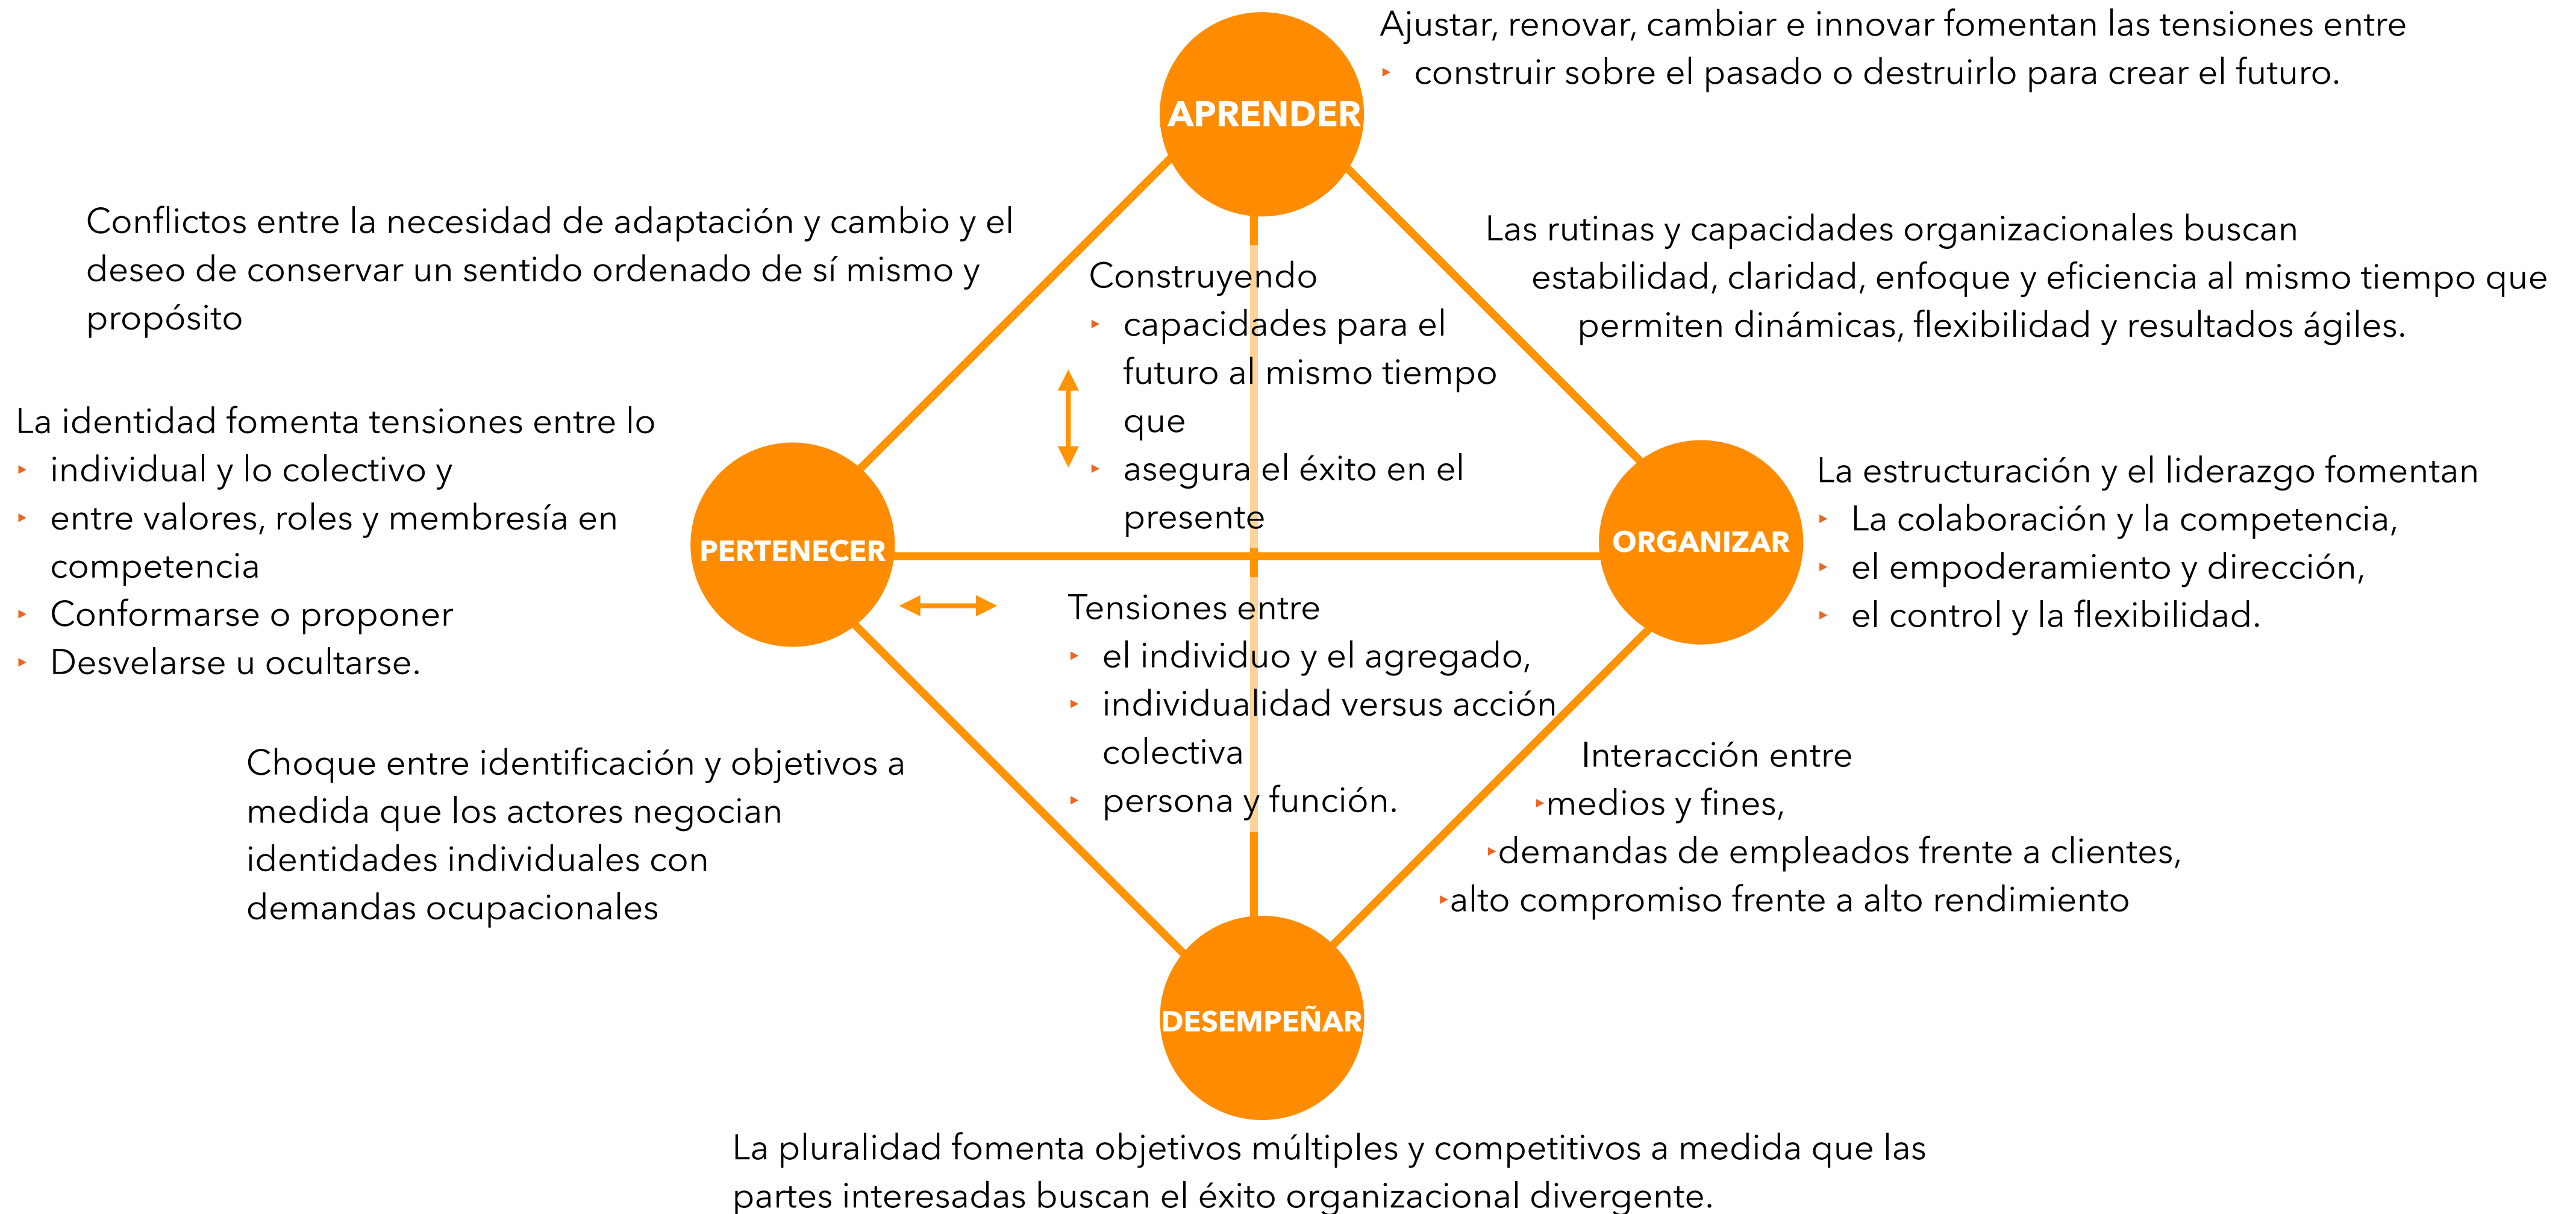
APRENDER

Ajustar, renovar, cambiar e innovar fomentan las tensiones entre
- construir sobre el pasado o destruirlo para crear el futuro.

Conflictos entre la necesidad de adaptación y cambio y el deseo de conservar un sentido ordenado de sí mismo y propósito

Las rutinas y capacidades organizacionales buscan estabilidad, claridad, enfoque y eficiencia al mismo tiempo que permiten dinámicas, flexibilidad y resultados ágiles.

Construyendo
- capacidades para el futuro al mismo tiempo que
- asegura el éxito en el presente

La identidad fomenta tensiones entre lo
- individual y lo colectivo y
- entre valores, roles y membresía en competencia
- Conformarse o proponer
- Desvelarse u ocultarse.

PERTENECER

ORGANIZAR

La estructuración y el liderazgo fomentan
- La colaboración y la competencia,
- el empoderamiento y dirección,
- el control y la flexibilidad.

Tensiones entre
- el individuo y el agregado,
- individualidad versus acción colectiva
- persona y función.

Choque entre identificación y objetivos a medida que los actores negocian identidades individuales con demandas ocupacionales

Interacción entre
- medios y fines,
- demandas de empleados frente a clientes,
- alto compromiso frente a alto rendimiento

DESEMPEÑAR

La pluralidad fomenta objetivos múltiples y competitivos a medida que las partes interesadas buscan el éxito organizacional divergente.